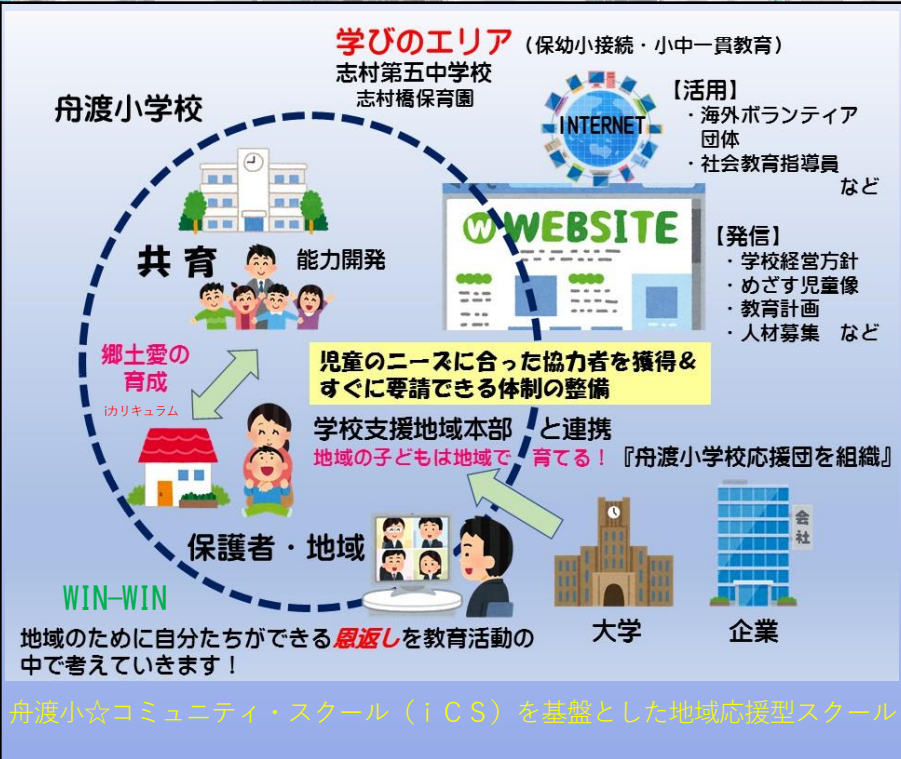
学びのエリア（保幼小接続・小中一貫教育）
志村第五中学校
志村橋保育園

舟渡小学校

INTERNET

【活用】
・海外ボランティア団体
・社会教育指導員
など

WEBSITE

【発信】
・学校経営方針
・めざす児童像
・教育計画
・人材募集　など

共育

能力開発

郷土愛の育成

iカリキュラム

児童のニーズに合った協力者を獲得＆すぐに要請できる体制の整備

学校支援地域本部　と連携
地域の子どもは地域で　育てる！『舟渡小学校応援団を組織』

保護者・地域

会社

WIN-WIN

地域のために自分たちができる恩返しを教育活動の中で考えていきます！

大学

企業

舟渡小☆コミュニティ・スクール（ｉＣＳ）を基盤とした地域応援型スクール